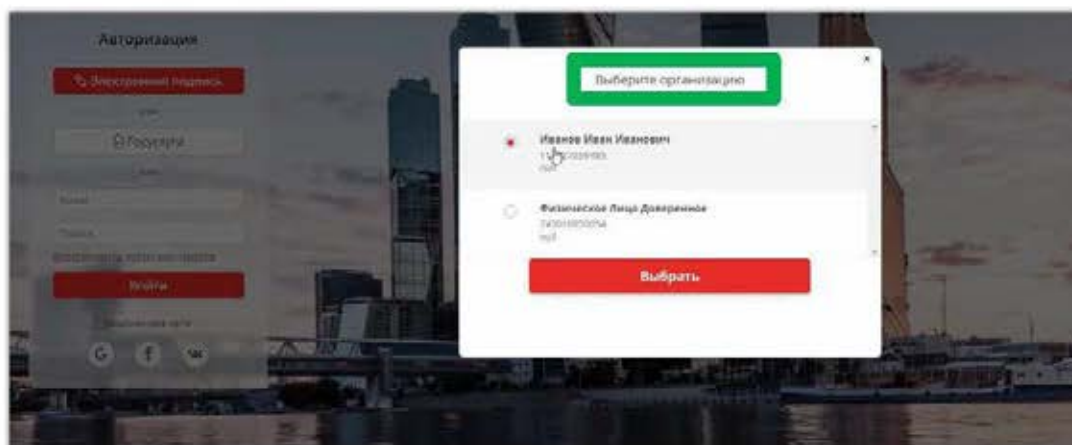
Авторизация

Электронная подпись

или

Госуслуги

или

Логин

Пароль

Восстановить логин или пароль

Войти

Войти через соцсети

G f vk

Выберите организацию

×

Иванов Иван Иванович
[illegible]
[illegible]

Физическое Лицо Доверенное
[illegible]
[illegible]

Выбрать